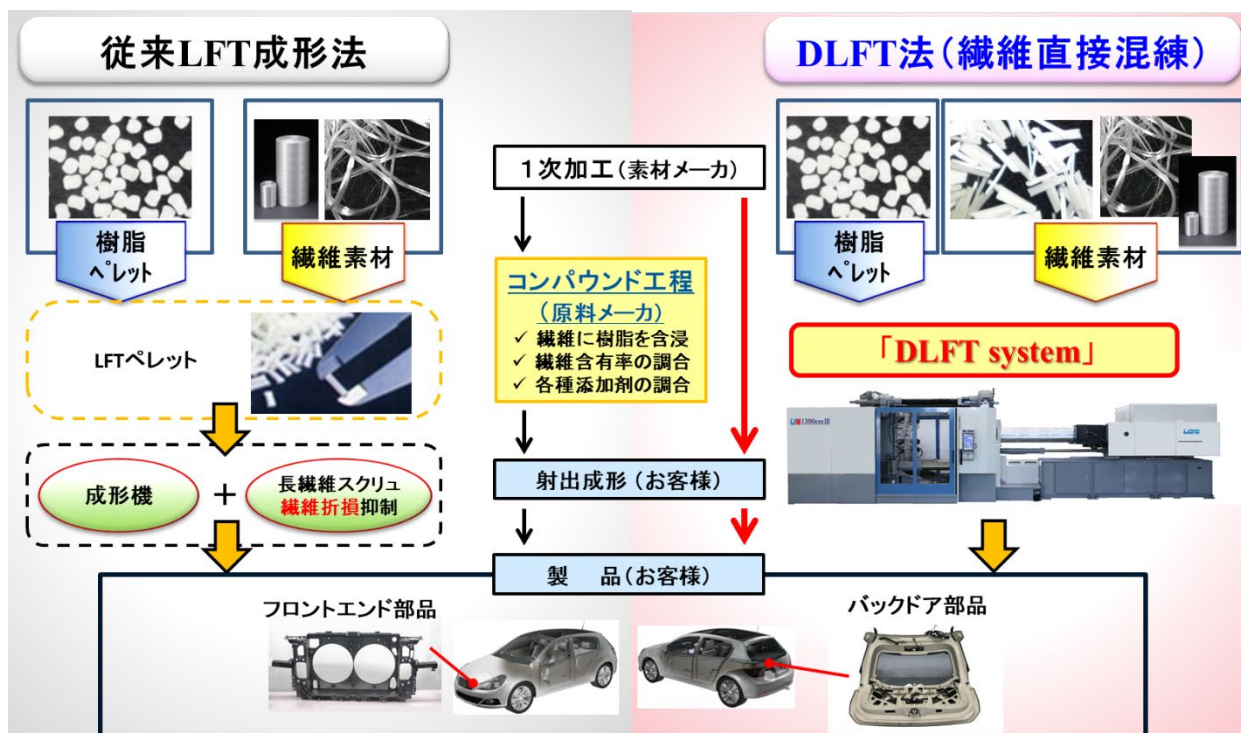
従来LFT成形法

DLFT法（繊維直接混練）

樹脂
ペレット

繊維素材

1次加工（素材メーカ）

コンパウンド工程
（原料メーカ）
✓ 繊維に樹脂を含浸
✓ 繊維含有率の調合
✓ 各種添加剤の調合

樹脂
ペレット

繊維素材

LFTペレット

「DLFT system」

成形機

+

長繊維スクリュ
繊維折損抑制

射出成形（お客様）

製　品（お客様）

フロントエンド部品

バックドア部品